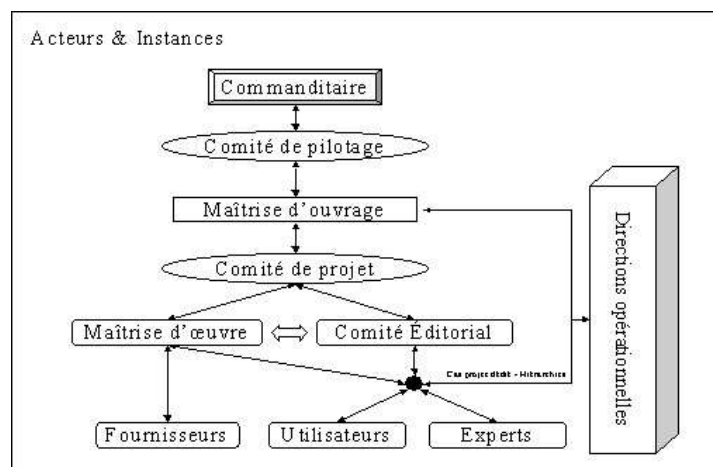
Acteurs & Instances

Commanditaire

Comité de pilotage

Maîtrise d'ouvrage

Comité de projet

Maîtrise d'œuvre

Comité Éditorial

Cas projet édit - Hiérarchie

Fournisseurs

Utilisateurs

Experts

Directions opérationnelles